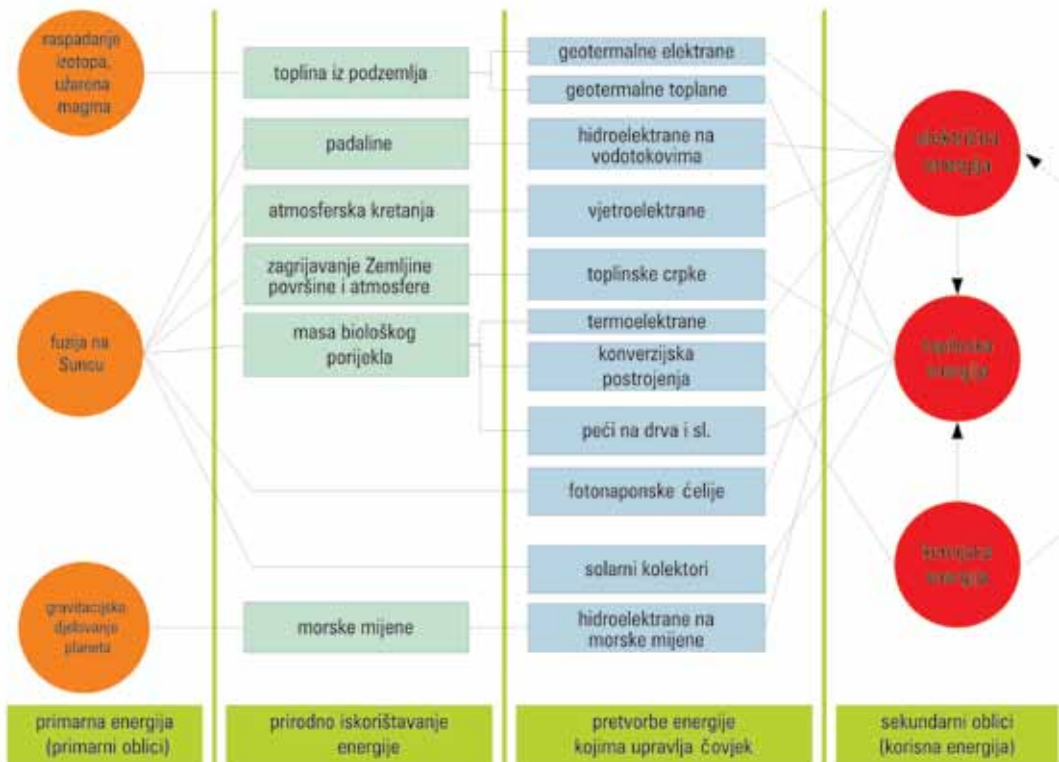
raspadanje izotopa, užarena magma

toplina iz podzemlja

geotermalne elektrane

geotermalne toplane

padaline

hidroelektrane na vodotokovima

električna energija

atmosferska kretanja

vjetroelektrane

zagrijavanje Zemljine površine i atmosfere

toplinske crpke

fuzija na Suncu

masa biološkog porijekla

termoelektrane

konverzijska postrojenja

toplinska energija

peći na drva i sl.

fotonaponske ćelije

solarni kolektori

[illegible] energija

gravitacijska djelovanje planeta

morske mijene

hidroelektrane na morske mijene

primarna energija (primarni oblici)

prirodno iskorištavanje energije

pretvorbe energije kojima upravlja čovjek

sekundarni oblici (korisna energija)